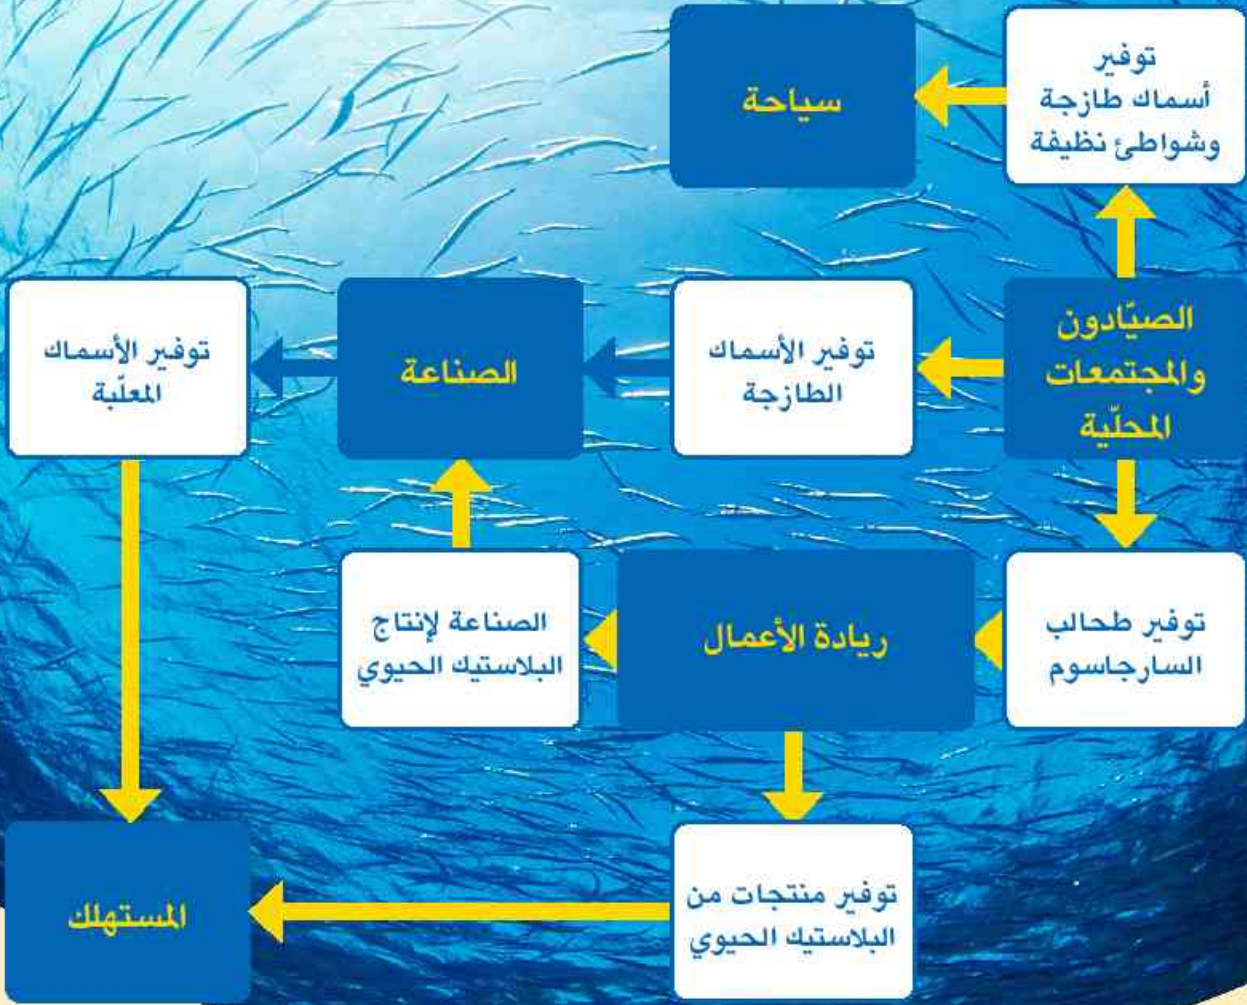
توفير أسماك طازجة وشواطئ نظيفة

سياحة

الصيّادون والمجتمعات المحلّية

توفير الأسماك الطازجة

الصناعة

توفير الأسماك المعلّبة

توفير طحالب السارجاسوم

ريادة الأعمال

الصناعة لإنتاج البلاستيك الحيوي

توفير منتجات من البلاستيك الحيوي

المستهلك